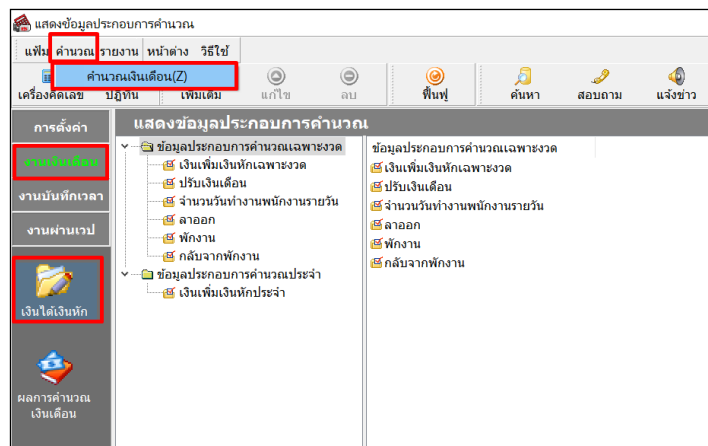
แสดงข้อมูลประกอบการคำนวณ

แฟ้ม คำนวณ รายงาน หน้าต่าง วิธีใช้

คำนวณเงินเดือน(Z)

เครื่องคิดเลข ปฏิทิน เพิ่มเติม แก้ไข ลบ ฟื้นฟู ค้นหา สอบถาม แจ้งข่าว

การตั้งค่า

งานเงินเดือน

งานบันทึกเวลา

งานผ่านเวป

เงินได้เงินหัก

ผลการคำนวณเงินเดือน

แสดงข้อมูลประกอบการคำนวณ

ข้อมูลประกอบการคำนวณเฉพาะงวด
เงินเพิ่มเงินหักเฉพาะงวด
ปรับเงินเดือน
จำนวนวันทำงานพนักงานรายวัน
ลาออก
พักงาน
กลับจากพักงาน
ข้อมูลประกอบการคำนวณประจำ
เงินเพิ่มเงินหักประจำ

ข้อมูลประกอบการคำนวณเฉพาะงวด
เงินเพิ่มเงินหักเฉพาะงวด
ปรับเงินเดือน
จำนวนวันทำงานพนักงานรายวัน
ลาออก
พักงาน
กลับจากพักงาน